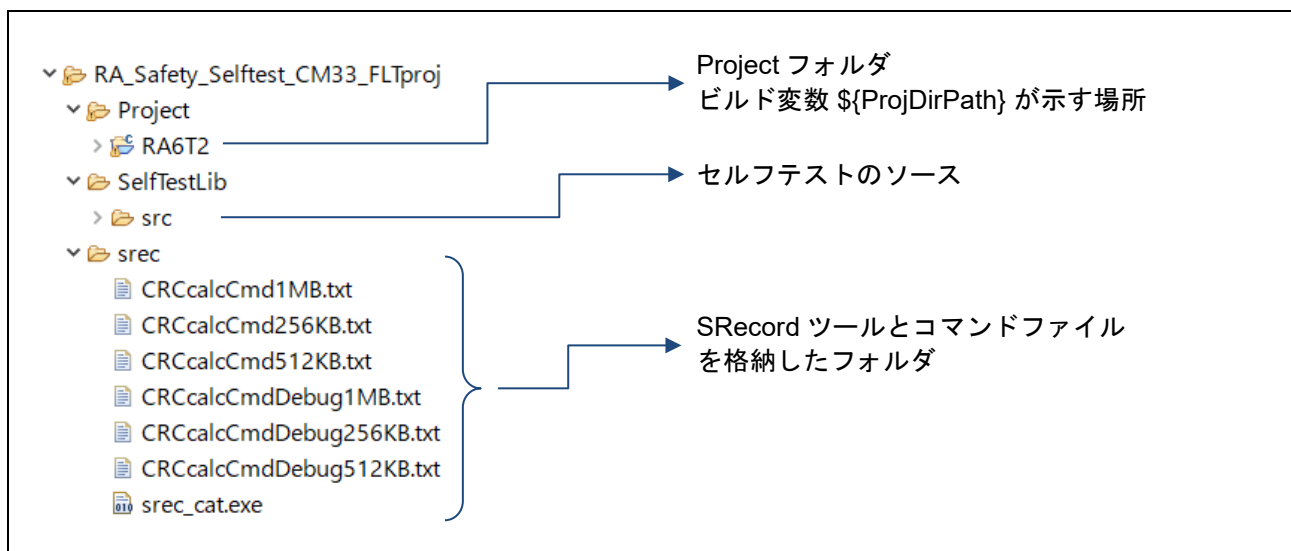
RA_Safety_Selftest_CM33_FLTproj
Project
RA6T2
SelfTestLib
src
srec
CRCcalcCmd1MB.txt
CRCcalcCmd256KB.txt
CRCcalcCmd512KB.txt
CRCcalcCmdDebug1MB.txt
CRCcalcCmdDebug256KB.txt
CRCcalcCmdDebug512KB.txt
srec_cat.exe

Project フォルダ
ビルド変数 ${ProjDirPath} が示す場所

セルフテストのソース

SRecord ツールとコマンドファイルを格納したフォルダ